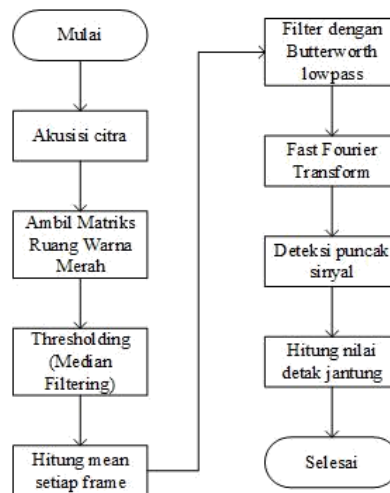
Mulai

Akusisi citra

Ambil Matriks Ruang Warna Merah

Thresholding (Median Filtering)

Hitung mean setiap frame

Filter dengan Butterworth lowpass

Fast Fourier Transform

Deteksi puncak sinyal

Hitung nilai detak jantung

Selesai